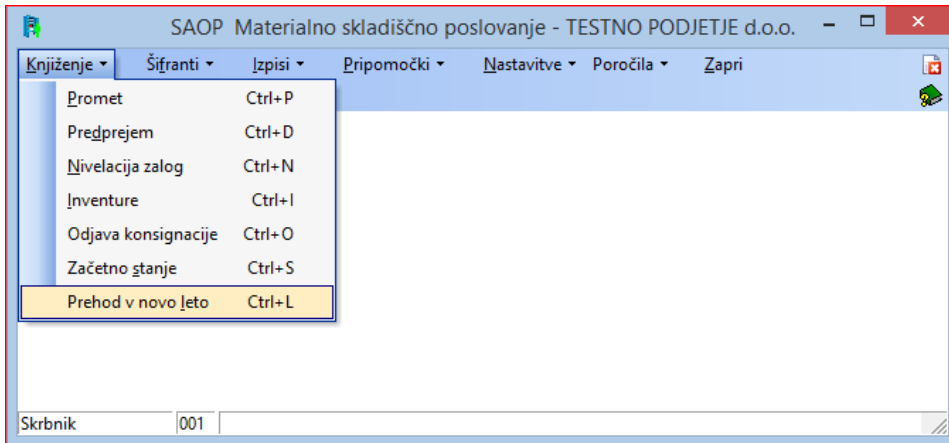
SAOP Materialno skladiščno poslovanje - TESTNO PODJETJE d.o.o.

Knjiženje ▾ Šifranti ▾ Izpisi ▾ Pripomočki ▾ Nastavitve ▾ Poročila ▾ Zapri

| | |
|---|---|
| Promet | Ctrl+P |
| Predprejem | Ctrl+D |
| Nivelacija zalog | Ctrl+N |
| Inventure | Ctrl+I |
| Odjava konsignacije | Ctrl+O |
| Začetno stanje | Ctrl+S |
| Prehod v novo leto | Ctrl+L |

Skrbnik 001